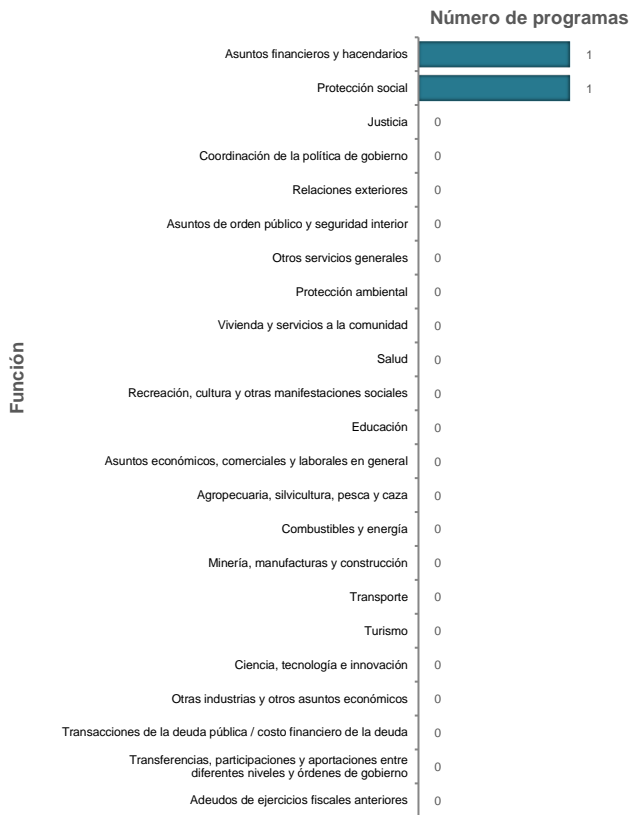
Número de programas

Función

| Función | Número de programas |
|---|---|
| Asuntos financieros y hacendarios | 1 |
| Protección social | 1 |
| Justicia | 0 |
| Coordinación de la política de gobierno | 0 |
| Relaciones exteriores | 0 |
| Asuntos de orden público y seguridad interior | 0 |
| Otros servicios generales | 0 |
| Protección ambiental | 0 |
| Vivienda y servicios a la comunidad | 0 |
| Salud | 0 |
| Recreación, cultura y otras manifestaciones sociales | 0 |
| Educación | 0 |
| Asuntos económicos, comerciales y laborales en general | 0 |
| Agropecuaria, silvicultura, pesca y caza | 0 |
| Combustibles y energía | 0 |
| Minería, manufacturas y construcción | 0 |
| Transporte | 0 |
| Turismo | 0 |
| Ciencia, tecnología e innovación | 0 |
| Otras industrias y otros asuntos económicos | 0 |
| Transacciones de la deuda pública / costo financiero de la deuda | 0 |
| Transferencias, participaciones y aportaciones entre diferentes niveles y órdenes de gobierno | 0 |
| Adeudos de ejercicios fiscales anteriores | 0 |